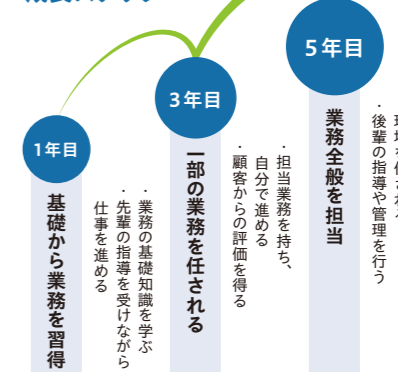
1年目

基礎から業務を習得

・業務の基礎知識を学ぶ
・先輩の指導を受けながら仕事を進める

3年目

一部の業務を任される

・担当業務を持ち、自分で進める
・顧客からの評価を得る

5年目

業務全般を担当

・現場を任される
・後輩の指導や管理を行う